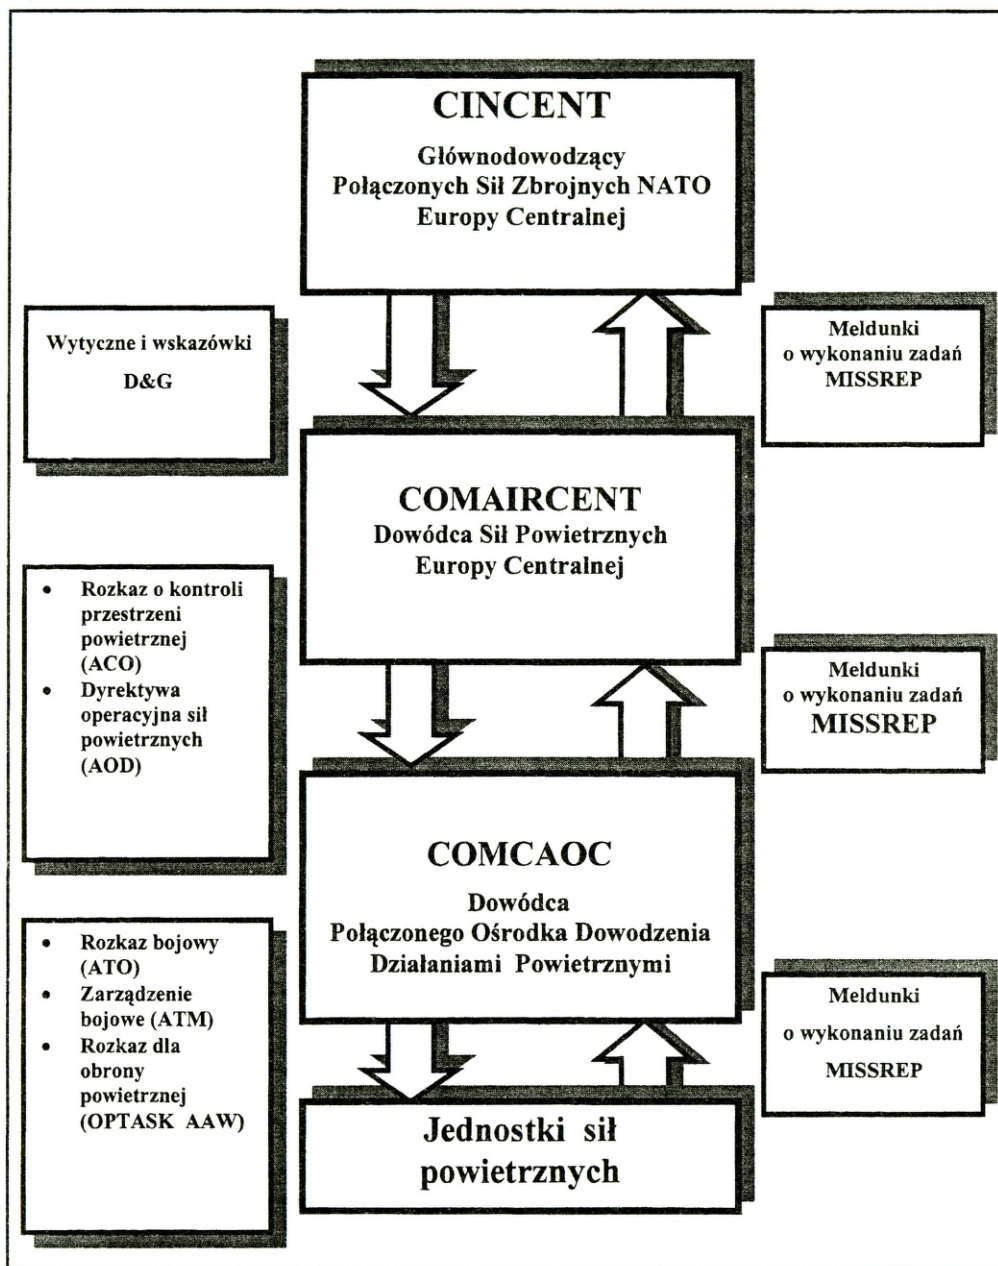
CINCENT
Głównodowodzący Połączonych Sił Zbrojnych NATO Europy Centralnej

Wytyczne i wskazówki
D&G

Meldunki o wykonaniu zadań MISSREP

COMAIRCENT
Dowódca Sił Powietrznych Europy Centralnej

- Rozkaz o kontroli przestrzeni powietrznej (ACO)
- Dyrektywa operacyjna sił powietrznych (AOD)

Meldunki o wykonaniu zadań MISSREP

COMCAOC
Dowódca Połączonego Ośrodka Dowodzenia Działaniami Powietrznymi

- Rozkaz bojowy (ATO)
- Zarządzenie bojowe (ATM)
- Rozkaz dla obrony powietrznej (OPTASK AAW)

Meldunki o wykonaniu zadań MISSREP

Jednostki sił powietrznych